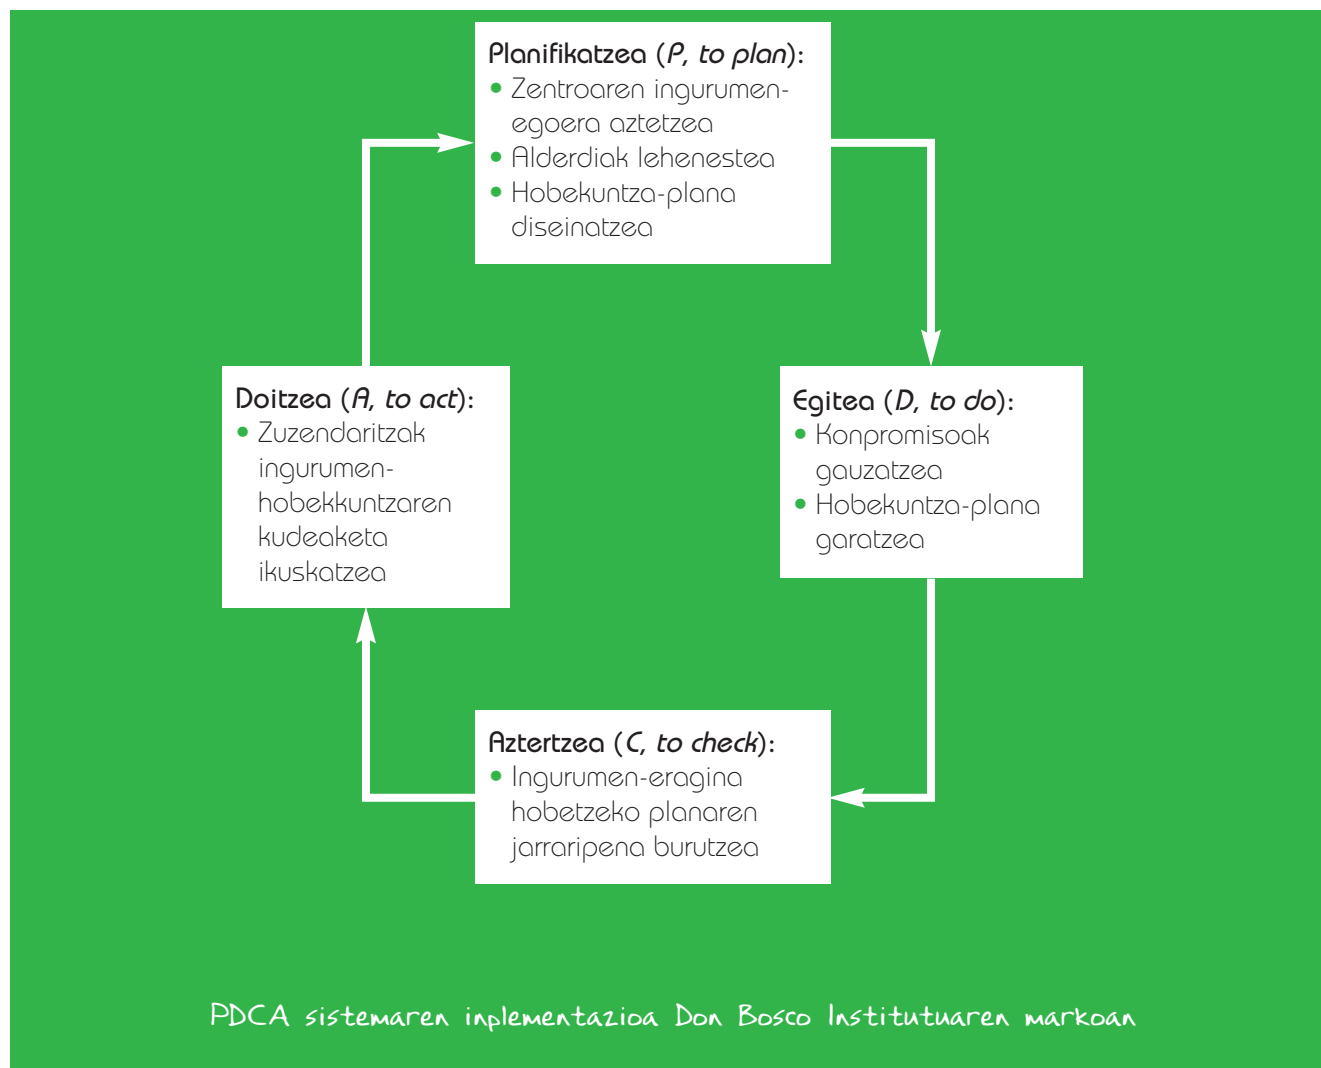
Planifikatzea (*P, to plan*):
• Zentroaren ingurumen-egoera aztetzea
• Alderdiak lehenestea
• Hobekuntza-plana diseinatzea

Egitea (*D, to do*):
• Konpromisoak gauzatzea
• Hobekuntza-plana garatzea

Aztertzea (*C, to check*):
• Ingurumen-eragina hobetzeko planaren jarraripena burutzea

Doitzea (*A, to act*):
• Zuzendaritzak ingurumen-hobekkuntzaren kudeaketa ikuskatzea

PDCA sistemaren inplementazioa Don Bosco Institutuaren markoan